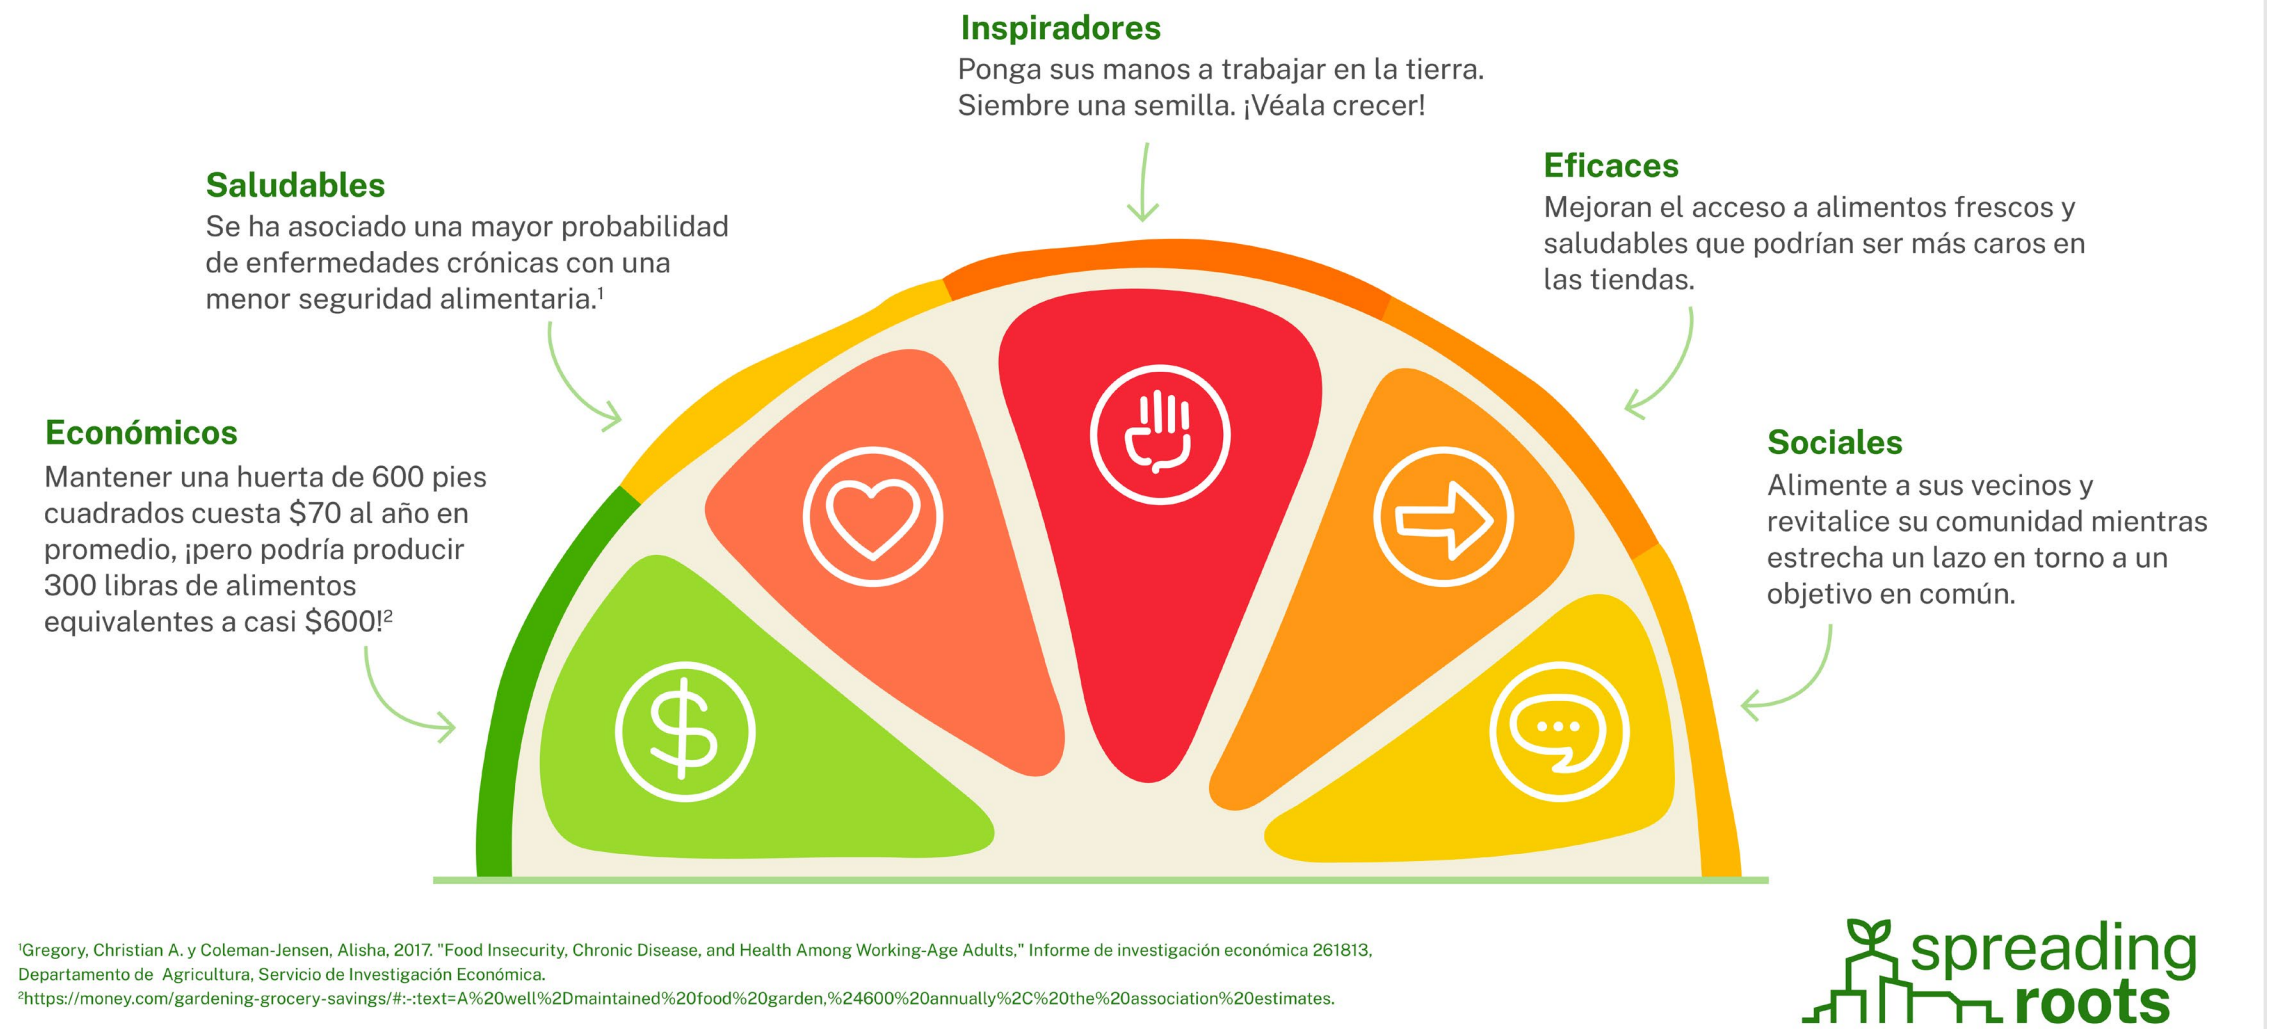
Inspiradores
Ponga sus manos a trabajar en la tierra. Siembre una semilla. ¡Véala crecer!

Saludables
Se ha asociado una mayor probabilidad de enfermedades crónicas con una menor seguridad alimentaria.$^1$

Eficaces
Mejoran el acceso a alimentos frescos y saludables que podrían ser más caros en las tiendas.

Económicos
Mantener una huerta de 600 pies cuadrados cuesta \$70 al año en promedio, ¡pero podría producir 300 libras de alimentos equivalentes a casi \$600!$^2$

Sociales
Alimente a sus vecinos y revitalice su comunidad mientras estrecha un lazo en torno a un objetivo en común.

$^1$Gregory, Christian A. y Coleman-Jensen, Alisha, 2017. "Food Insecurity, Chronic Disease, and Health Among Working-Age Adults," Informe de investigación económica 261813, Departamento de Agricultura, Servicio de Investigación Económica.
$^2$https://money.com/gardening-grocery-savings/#:~:text=A%20well%2Dmaintained%20food%20garden,%24600%20annually%2C%20the%20association%20estimates.

spreading roots